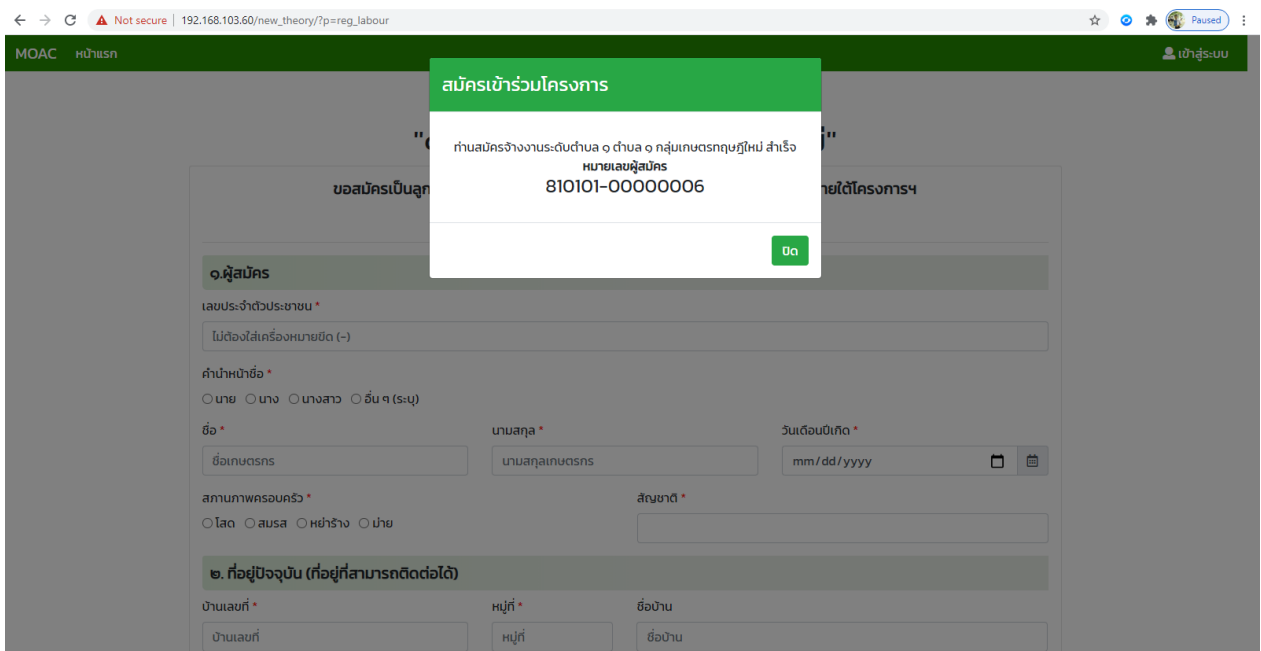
Not secure | 192.168.103.60/new_theory/?p=reg_labour

Paused

MOAC หน้าแรก

เข้าสู่ระบบ

สมัครเข้าร่วมโครงการ

ท่านสมัครจ้างงานระดับตำบล ๑ ตำบล ๑ กลุ่มเกษตรทฤษฎีใหม่ สำเร็จ
หมายเลขผู้สมัคร
810101-00000006

ปิด

"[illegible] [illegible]"

ขอสมัครเป็นลูก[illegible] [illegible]ายใต้โครงการฯ

๑.ผู้สมัคร

เลขประจำตัวประชาชน *

ไม่ต้องใส่เครื่องหมายขีด (-)

คำนำหน้าชื่อ *

นาย นาง นางสาว อื่น ๆ (ระบุ)

ชื่อ *

ชื่อเกษตรกร

นามสกุล *

นามสกุลเกษตรกร

วันเดือนปีเกิด *

mm/dd/yyyy

สถานภาพครอบครัว *

โสด สมรส หย่าร้าง ม่าย

สัญชาติ *

๒. ที่อยู่ปัจจุบัน (ที่อยู่ที่สามารถติดต่อได้)

บ้านเลขที่ *

บ้านเลขที่

หมู่ที่ *

หมู่ที่

ชื่อบ้าน

ชื่อบ้าน